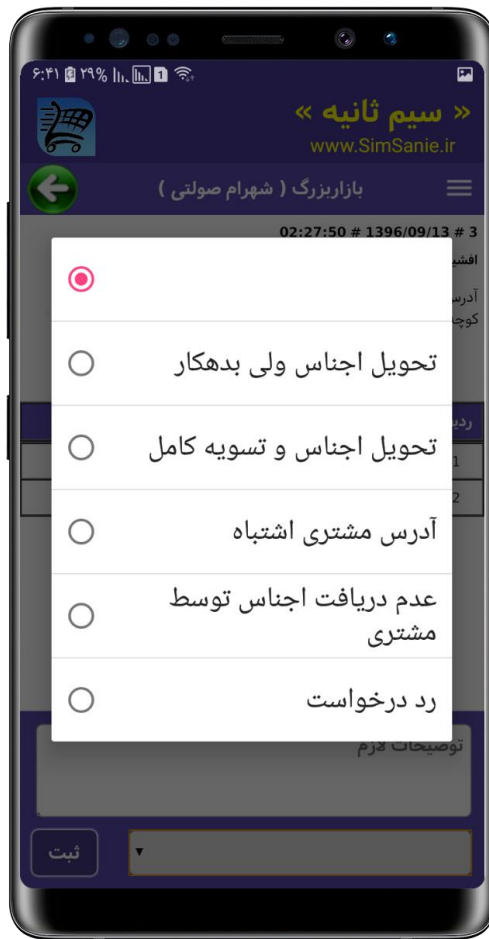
۶:۴۱ ۲۹%

« سیم ثانیه »
www.SimSanie.ir

بازاربزرگ ( شهرام صولتی )

02:27:50 # 1396/09/13 # 3

تحویل اجناس ولی بدهکار

تحویل اجناس و تسویه کامل

آدرس مشتری اشتباه

عدم دریافت اجناس توسط مشتری

رد درخواست

توضیحات لازم

ثبت